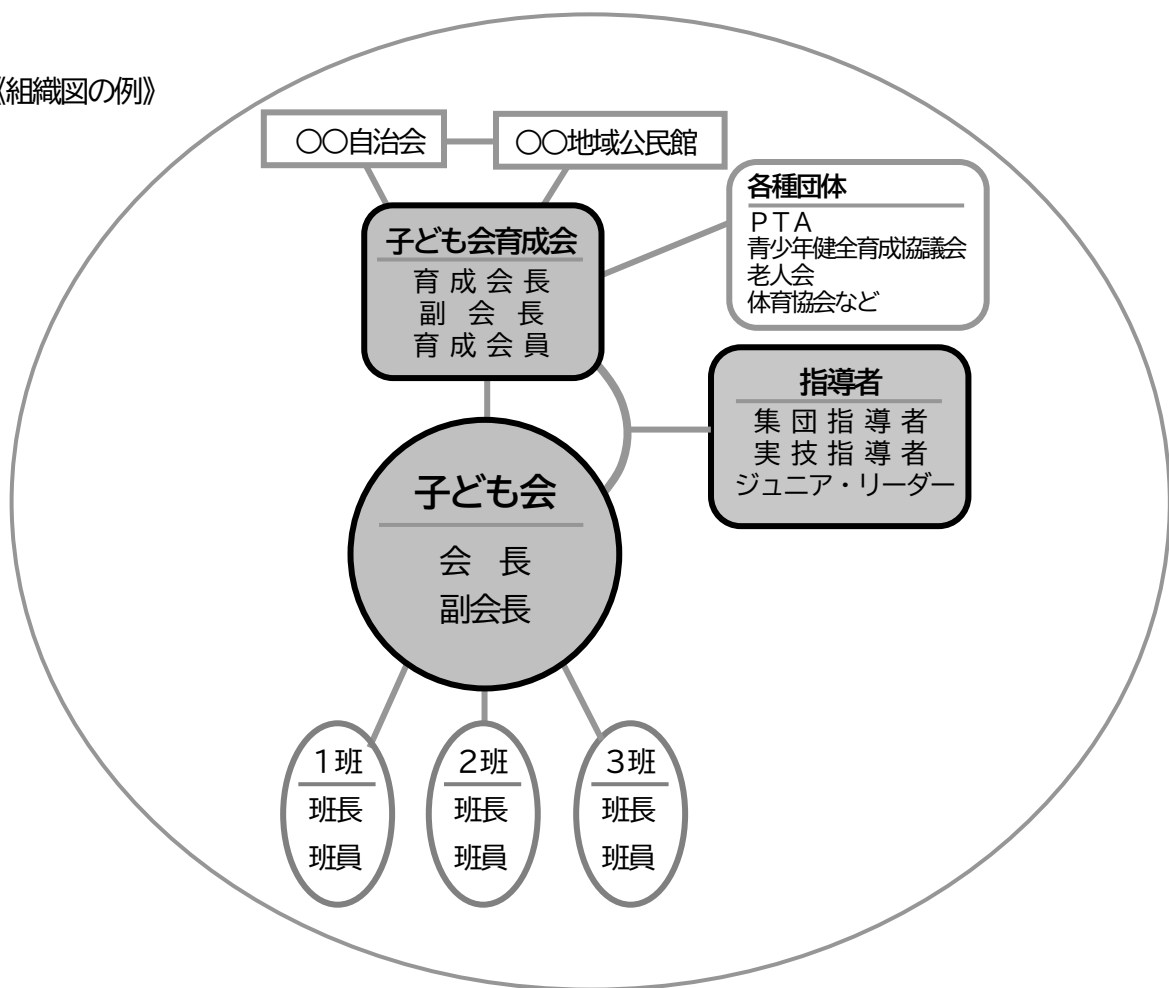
《組織図の例》

〇〇自治会

〇〇地域公民館

各種団体
PTA
青少年健全育成協議会
老人会
体育協会など

子ども会育成会
育成会長
副会長
育成会員

指導者
集団指導者
実技指導者
ジュニア・リーダー

子ども会
会長
副会長

1班
班長
班員

2班
班長
班員

3班
班長
班員